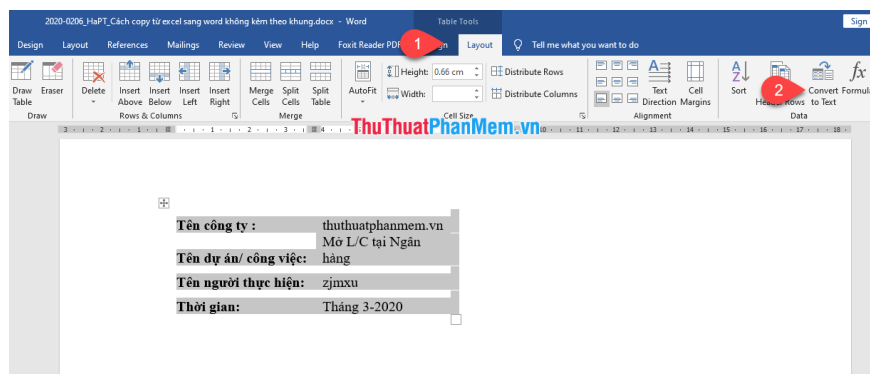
2020-0206_HaPT_Cách copy từ excel sang word không kèm theo khung.docx - Word

Table Tools

Sign

Design Layout References Mailings Review View Help Foxit Reader PDF 1 Design Layout Tell me what you want to do

Draw Table Eraser

Draw

Delete Insert Above Insert Below Insert Left Insert Right

Rows & Columns

Merge Cells Split Cells Split Table

Merge

AutoFit Height: 0.66 cm Width: Distribute Rows Distribute Columns

Cell Size

Text Direction Cell Margins

Alignment

Sort 2 Header Rows Convert to Text Formula

Data

ThuThuatPhanMem.vn

| Tên công ty : | thuthuatphanmem.vn |
|---|---|
| Tên dự án/ công việc: | Mở L/C tại Ngân hàng |
| Tên người thực hiện: | zjmxu |
| Thời gian: | Tháng 3-2020 |